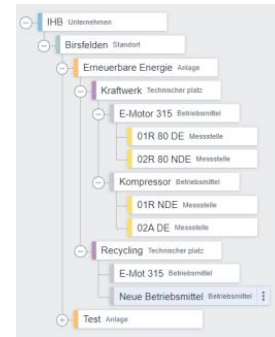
IHB Unternehmen
Birsfelden Standort
Erneuerbare Energie Anlage
Kraftwerk Technischer platz
E-Motor 315 Betriebsmittel
01R 80 DE Messstelle
02R 80 NDE Messstelle
Kompressor Betriebsmittel
01R NDE Messstelle
02A DE Messstelle
Recycling Technischer platz
E-Mot 315 Betriebsmittel
Neue Betriebsmittel Betriebsmittel
Test Anlage